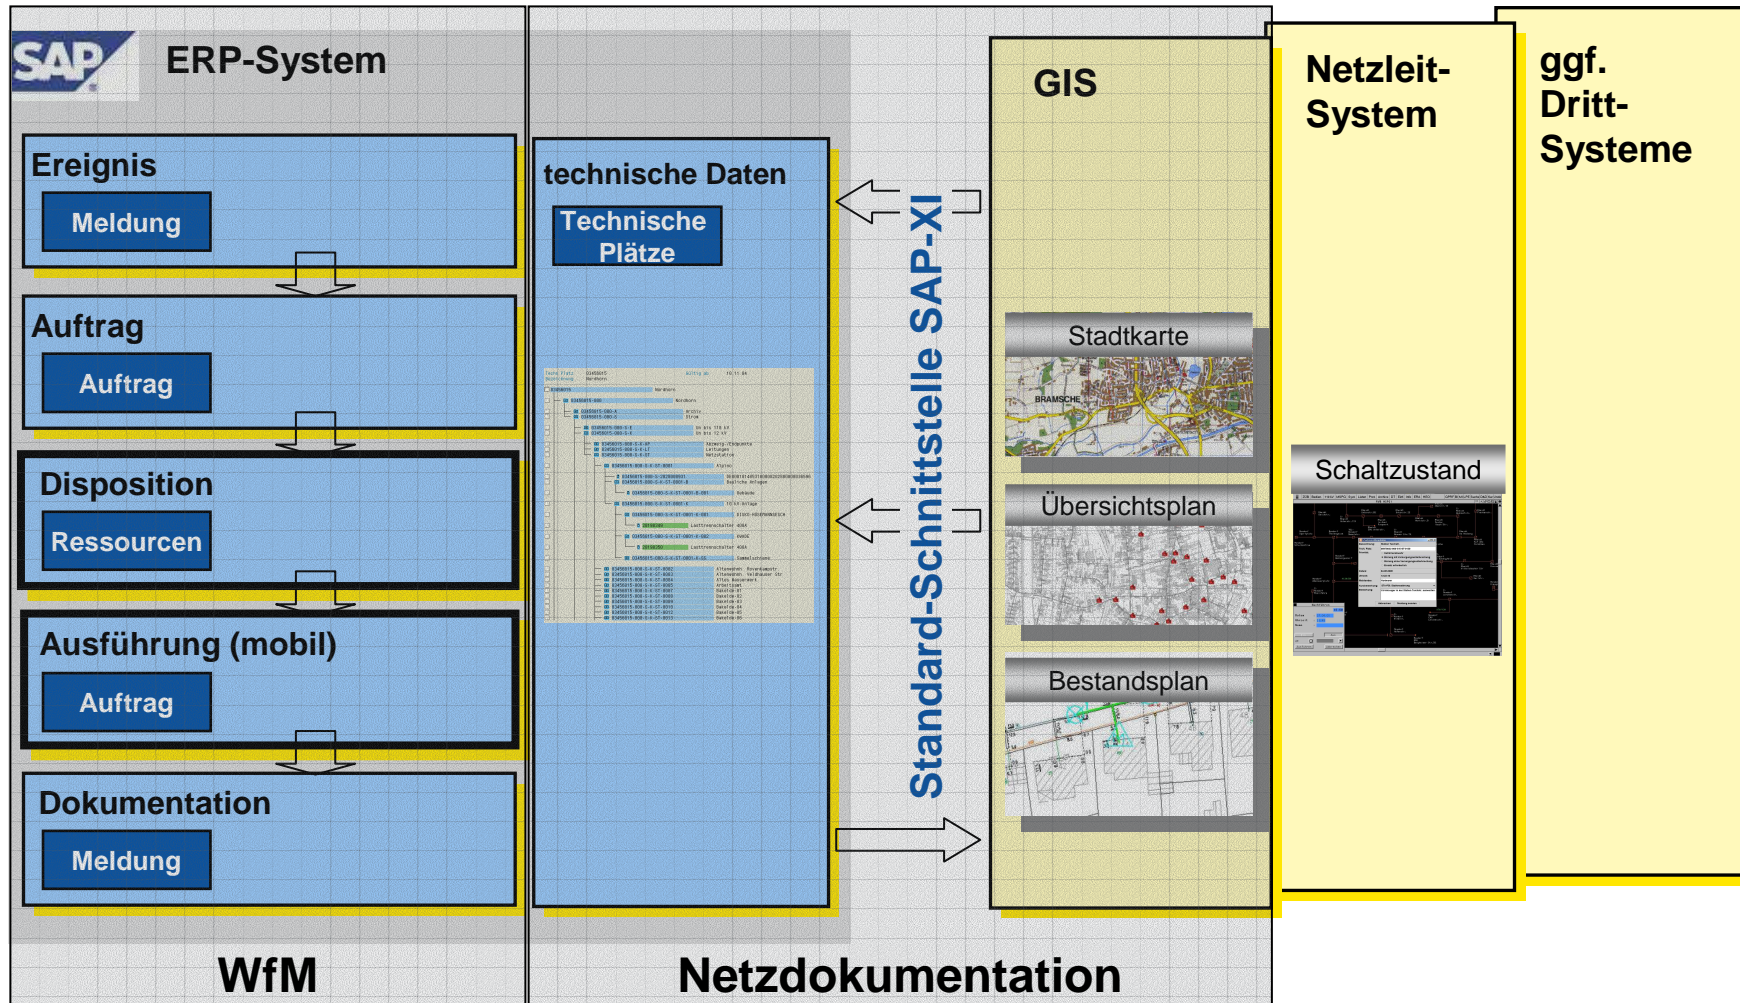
SAP ERP-System

Ereignis
Meldung

Auftrag
Auftrag

Disposition
Ressourcen

Ausführung (mobil)
Auftrag

Dokumentation
Meldung

WfM

technische Daten
Technische Plätze

Standard-Schnittstelle SAP-XI

GIS

Stadtkarte
BRAMSCHE

Übersichtsplan

Bestandsplan

Netzdokumentation

Netzleit-System

Schaltzustand

ggf. Dritt-Systeme